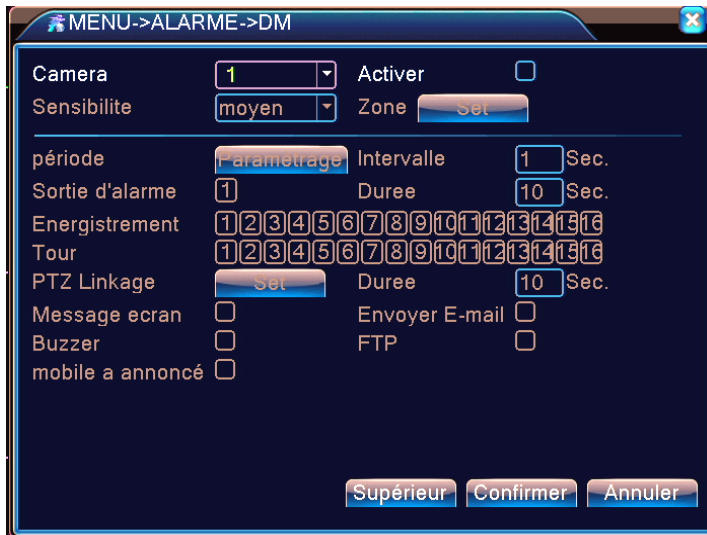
MENU->ALARME->DM

Camera 1 Activer
Sensibilite moyen Zone Set

période Parametrage Intervalle 1 Sec.
Sortie d'alarme 1 Duree 10 Sec.
Energistrement 1 2 3 4 5 6 7 8 9 10 11 12 13 14 15 16
Tour 1 2 3 4 5 6 7 8 9 10 11 12 13 14 15 16
PTZ Linkage Set Duree 10 Sec.
Message ecran Envoyer E-mail
Buzzer FTP
mobile a annoncé

Supérieur Confirmer Annuler